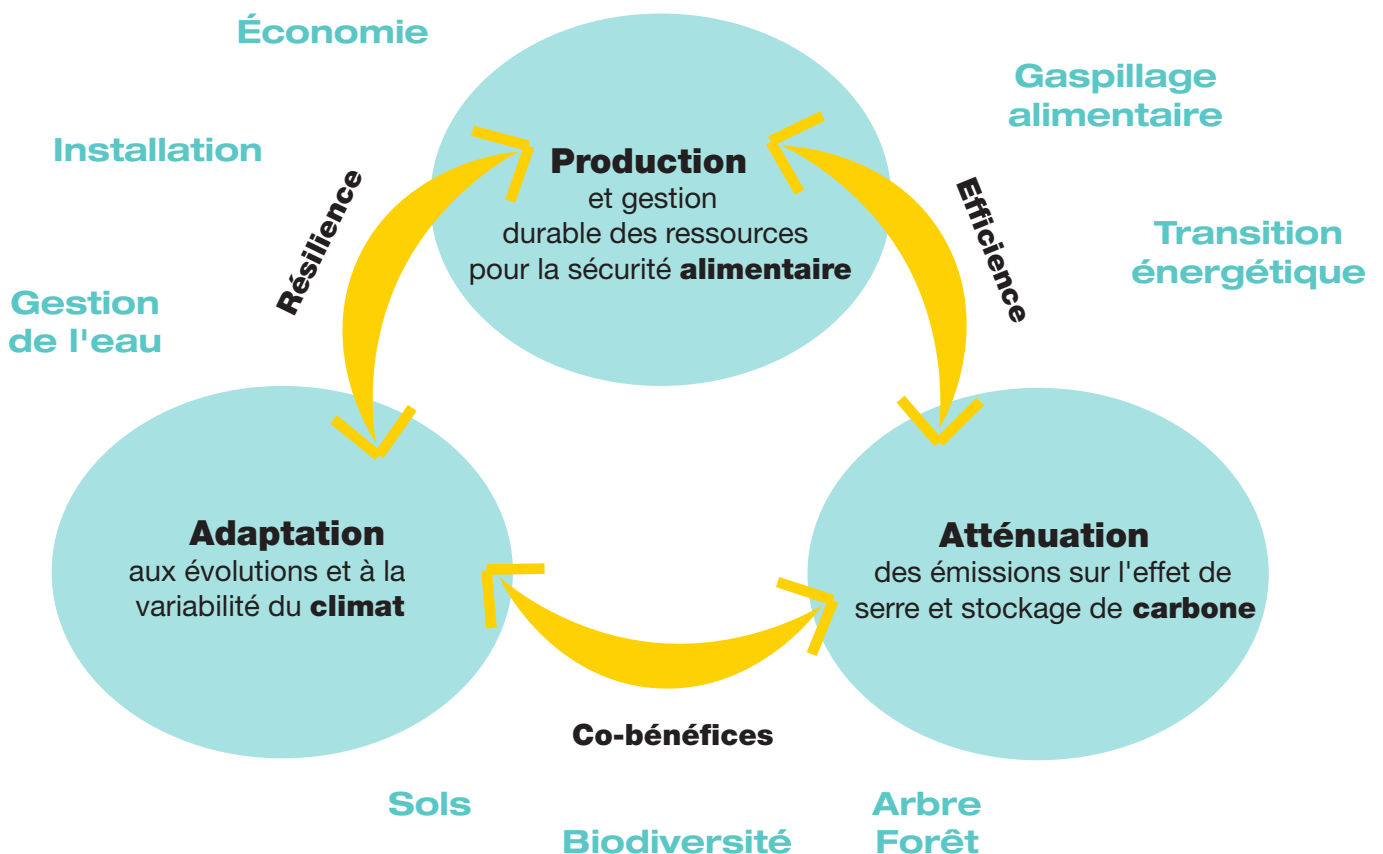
Économie

Gaspillage alimentaire

Installation

Production
et gestion durable des ressources pour la sécurité **alimentaire**

Résilience

Efficience

Transition énergétique

Gestion de l'eau

Adaptation
aux évolutions et à la variabilité du **climat**

Atténuation
des émissions sur l'effet de serre et stockage de **carbone**

Co-bénéfices

Sols

Arbre
Forêt

Biodiversité